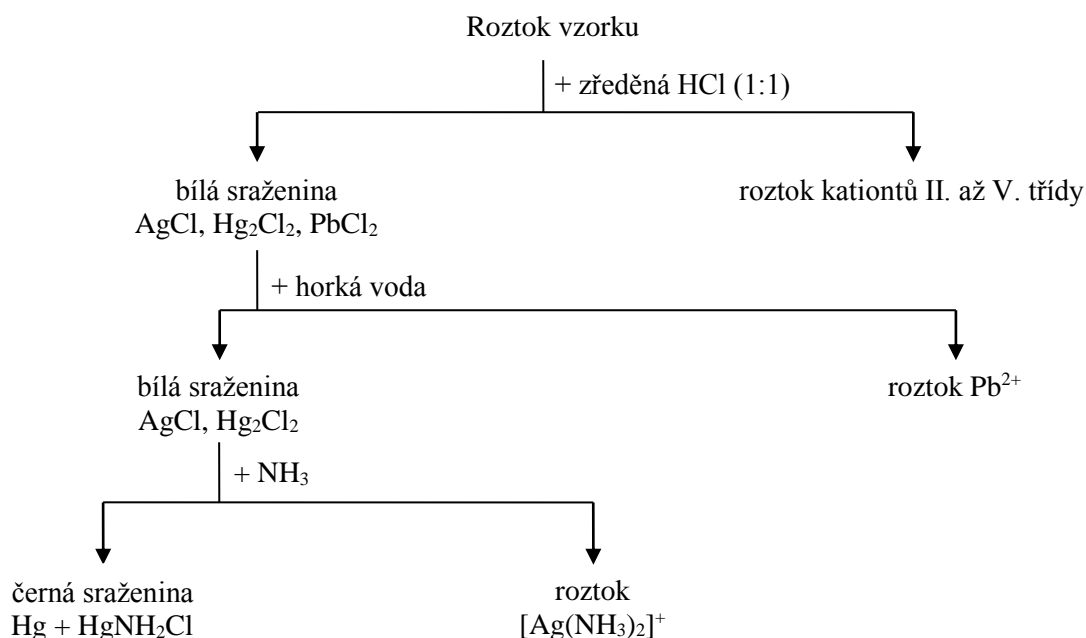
Roztok vzorku

+ zředěná HCl (1:1)

bílá sraženina
AgCl, $Hg_2Cl_2$, $PbCl_2$

roztok kationtů II. až V. třídy

+ horká voda

bílá sraženina
AgCl, $Hg_2Cl_2$

roztok $Pb^{2+}$

+ $NH_3$

černá sraženina
Hg + $HgNH_2Cl$

roztok
$[Ag(NH_3)_2]^+$